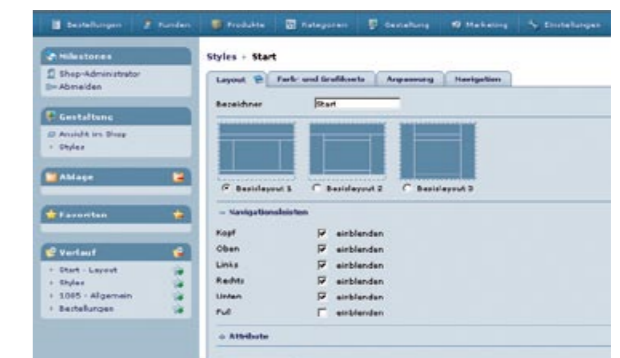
Bestellungen Kunden Produkte Kategorien Gestaltung Marketing Einstellungen

Milestones
Shop-Administrator
Abmelden

Gestaltung
Ansicht im Shop
Styles

Ablage

Favoriten

Verlauf
Start - Layout
Styles
1085 - Allgemein
Bestellungen

Styles » Start

Layout | Farb- und Grafikwerte | Anpassung | Navigation

Bezeichner Start

Basislayout 1 Basislayout 2 Basislayout 3

Navigationsleisten

| | |
|---|---|
| Kopf | einblenden |
| Oben | einblenden |
| Links | einblenden |
| Rechts | einblenden |
| Unten | einblenden |
| Fuß | einblenden |

Attribute